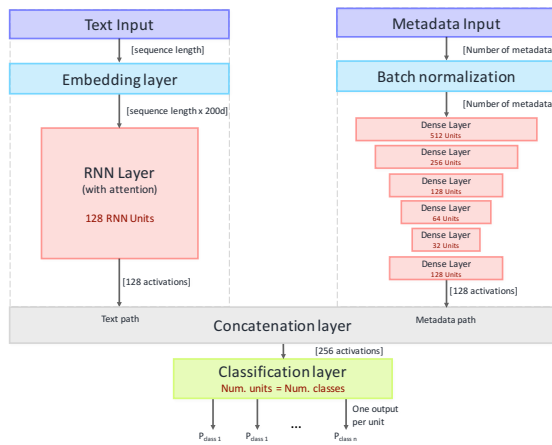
Text Input

[sequence length]

Embedding layer

[sequence length x 200d]

RNN Layer
(with attention)

128 RNN Units

[128 activations]

Text path

Metadata Input

[Number of metadata

Batch normalization

[Number of metadata

Dense Layer
512 Units

Dense Layer
256 Units

Dense Layer
128 Units

Dense Layer
64 Units

Dense Layer
32 Units

Dense Layer
128 Units

[128 activations]

Metadata path

Concatenation layer

[256 activations]

Classification layer
Num. units = Num. classes

One output per unit

$P_{class\ 1}$ $P_{class\ 1}$ ... $P_{class\ n}$